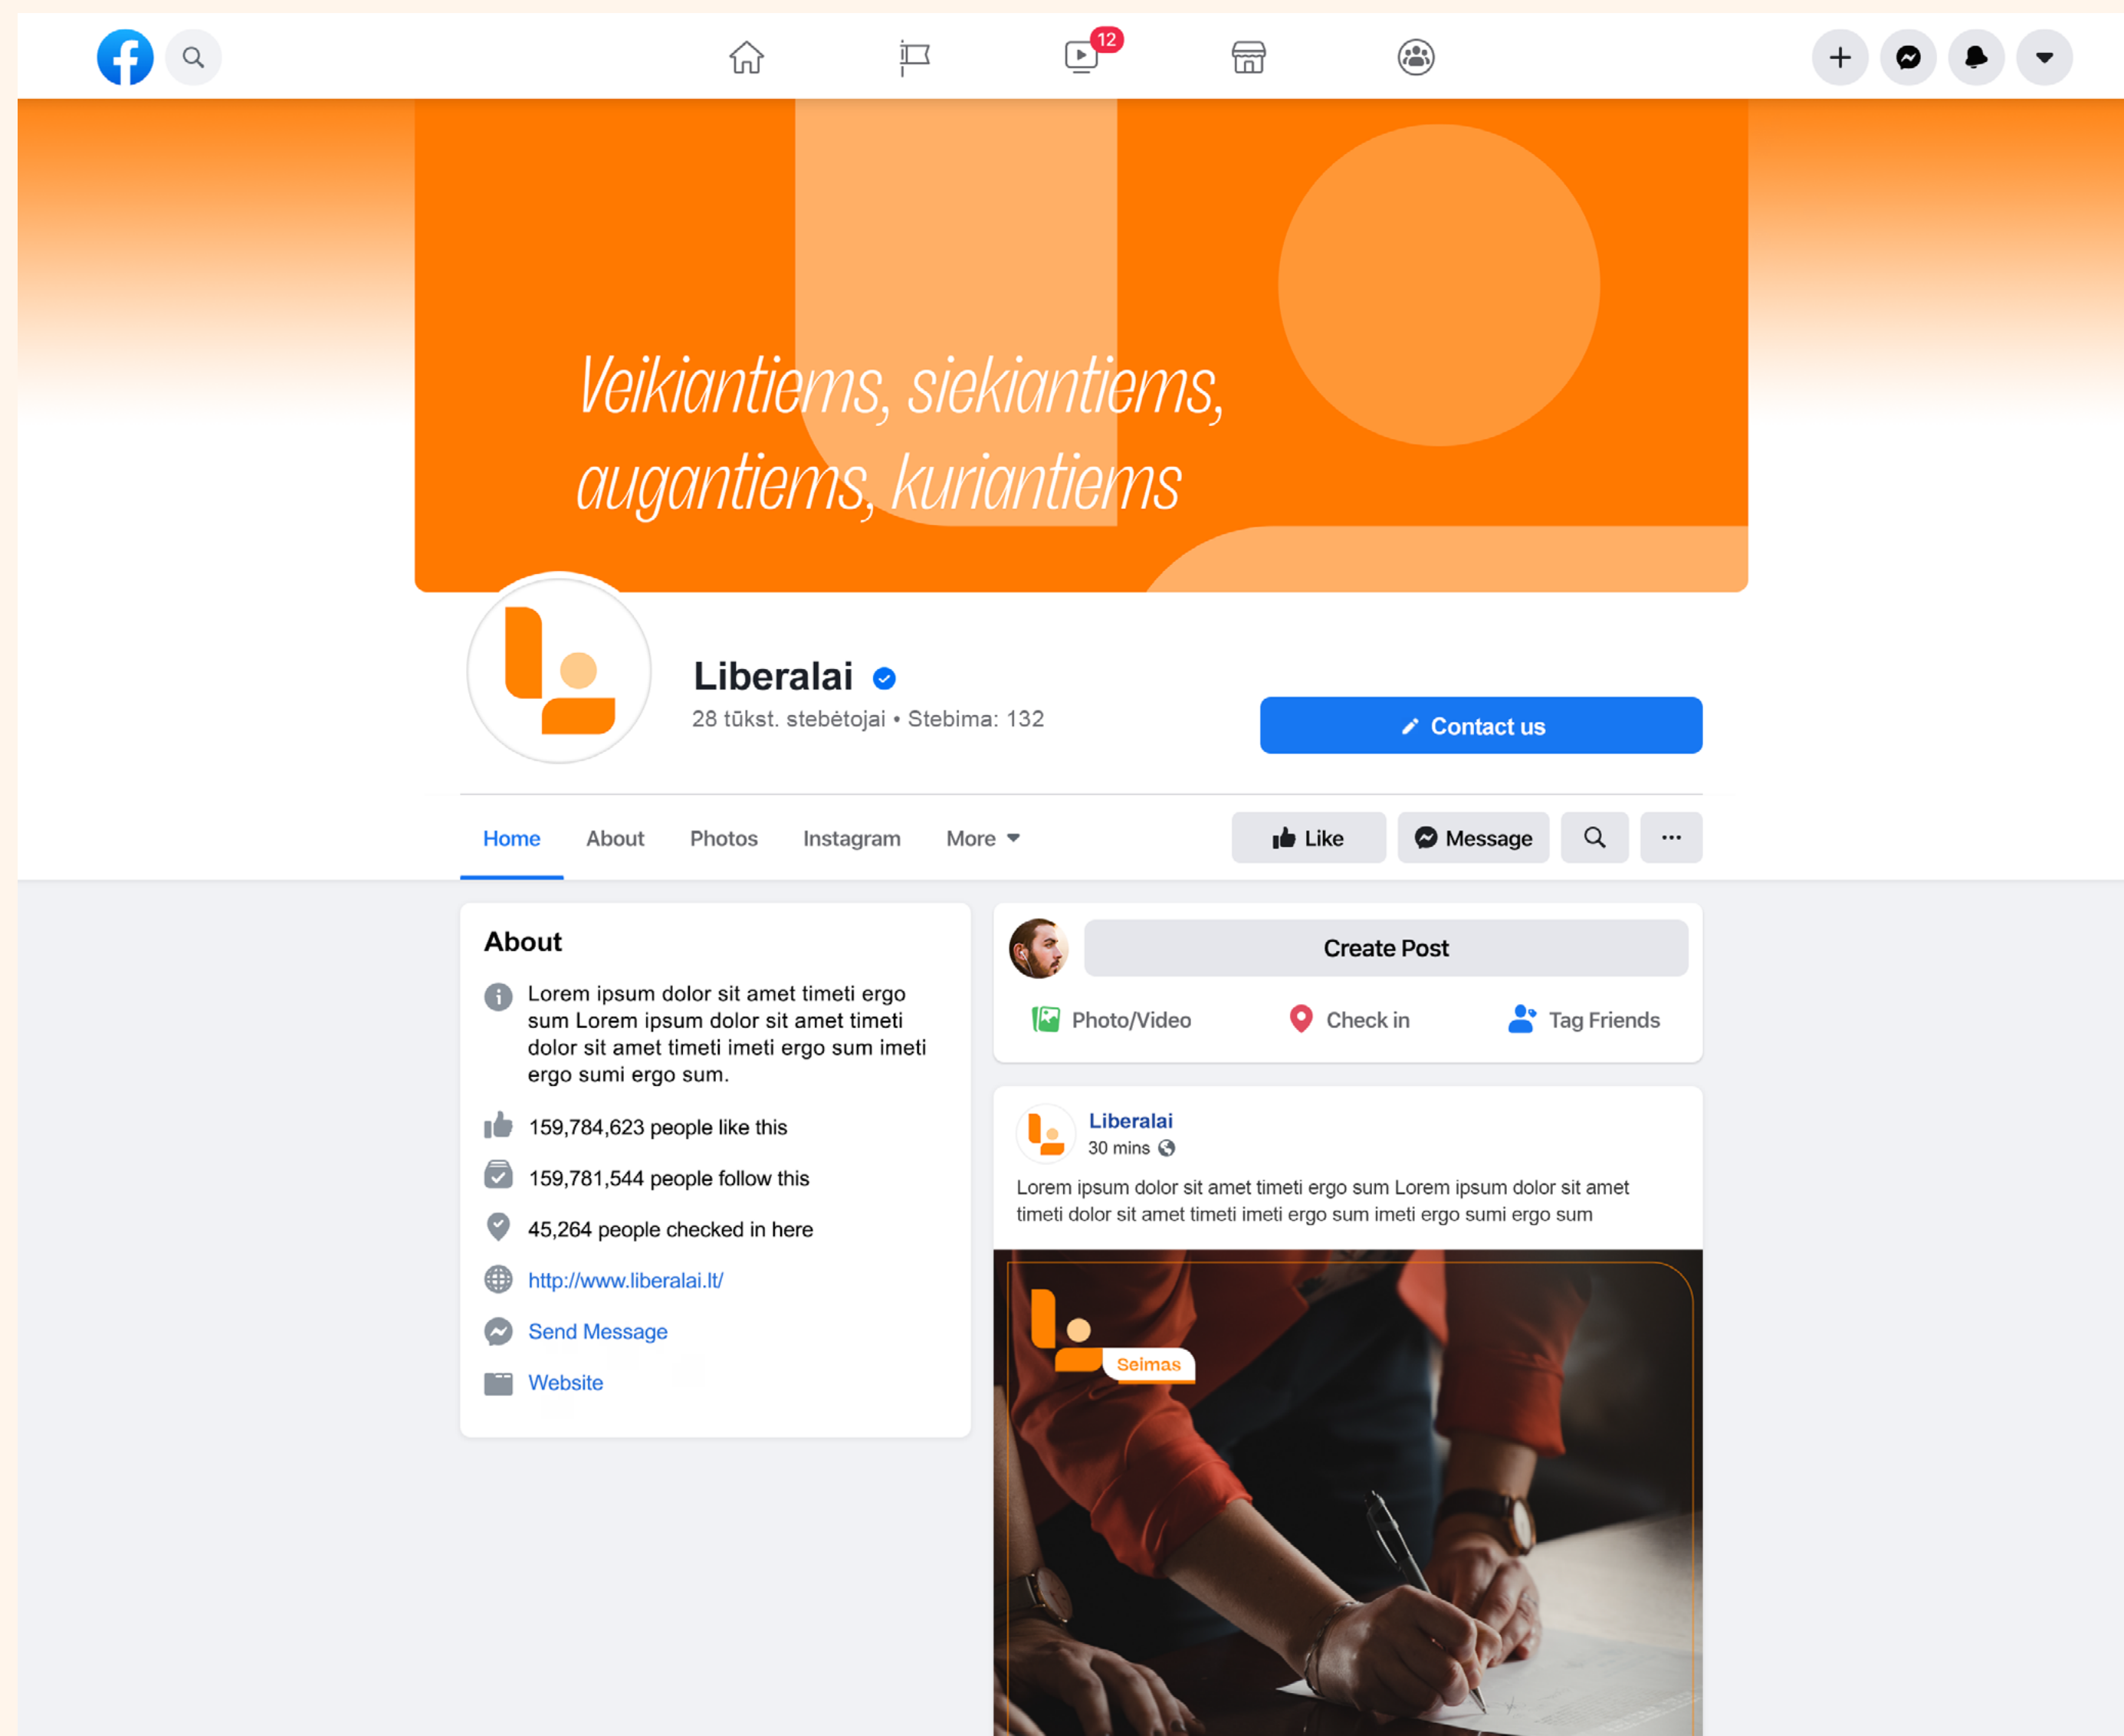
12

Veikiantiems, siekiantiems, augantiems, kuriantiems

Liberalai

28 tūkst. stebėtojai • Stebima: 132

Contact us

Home About Photos Instagram More

Like Message ···

About

Lorem ipsum dolor sit amet timeti ergo sum Lorem ipsum dolor sit amet timeti dolor sit amet timeti imeti ergo sum imeti ergo sumi ergo sum.

159,784,623 people like this

159,781,544 people follow this

45,264 people checked in here

http://www.liberalai.lt/

Send Message

Website

Create Post

Photo/Video Check in Tag Friends

Liberalai
30 mins

Lorem ipsum dolor sit amet timeti ergo sum Lorem ipsum dolor sit amet timeti dolor sit amet timeti imeti ergo sum imeti ergo sumi ergo sum

Seimas